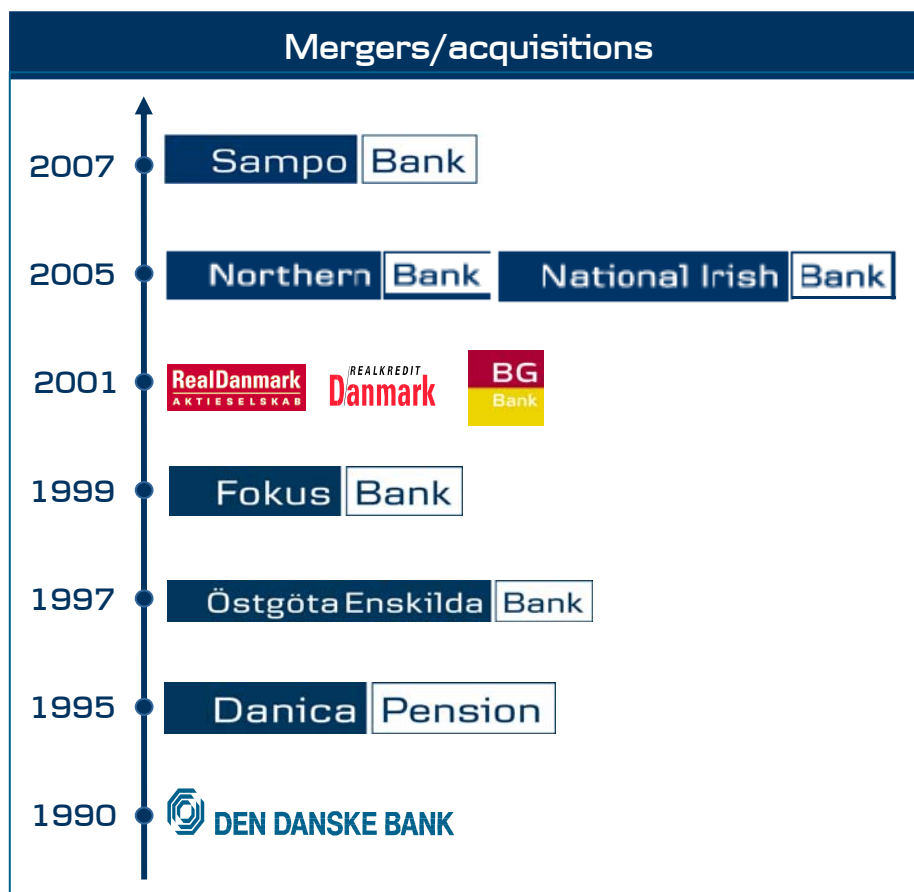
Mergers/acquisitions

2007 Sampo Bank

2005 Northern Bank National Irish Bank

2001 RealDanmark AKTIESELSKAB REALKREDIT Danmark BG Bank

1999 Fokus Bank

1997 Östgöta Enskilda Bank

1995 Danica Pension

1990 DEN DANSKE BANK